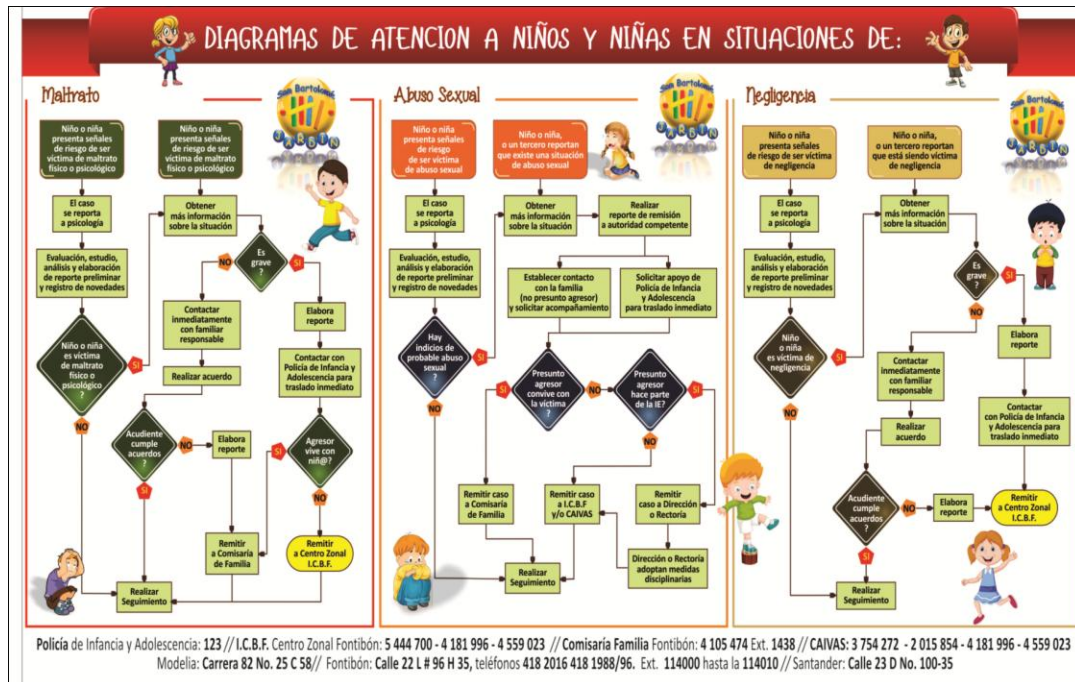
DIAGRAMAS DE ATENCION A NIÑOS Y NIÑAS EN SITUACIONES DE:

Maltrato

San Bartolomé JARDIN

Niño o niña presenta señales de riesgo de ser víctima de maltrato físico o psicológico

Niño o niña presenta señales de riesgo de ser víctima de maltrato físico o psicológico

El caso se reporta a psicología

Obtener más información sobre la situación

Es grave ?

NO

SI

Evaluación, estudio, análisis y elaboración de reporte preliminar y registro de novedades

Contactar inmediatamente con familiar responsable

Elabora reporte

Niño o niña es víctima de maltrato físico o psicológico ?

SI

Realizar acuerdo

Contactar con Policía de Infancia y Adolescencia para traslado inmediato

NO

Acudiente cumple acuerdos ?

NO

Elabora reporte

SI

Agresor vive con niñ@?

SI

NO

Remitir a Comisaría de Familia

Remitir a Centro Zonal I.C.B.F.

Realizar Seguimiento

Abuso Sexual

San Bartolomé JARDIN

Niño o niña presenta señales de riesgo de ser víctima de abuso sexual

Niño o niña, o un tercero reportan que existe una situación de abuso sexual

El caso se reporta a psicología

Obtener más información sobre la situación

Realizar reporte de remisión a autoridad competente

Evaluación, estudio, análisis y elaboración de reporte preliminar y registro de novedades

Establecer contacto con la familia (no presunto agresor) y solicitar acompañamiento

Solicitar apoyo de Policía de Infancia y Adolescencia para traslado inmediato

Hay indicios de probable abuso sexual ?

SI

Presunto agresor convive con la víctima ?

NO

Presunto agresor hace parte de la IE?

SI

NO

SI

NO

Remitir caso a Comisaría de Familia

Remitir caso a I.C.B.F y/o CAIVAS

Remitir caso a Dirección o Rectoría

Realizar Seguimiento

Dirección o Rectoría adoptan medidas disciplinarias

Negligencia

San Bartolomé JARDIN

Niño o niña presenta señales de riesgo de ser víctima de negligencia

Niño o niña, o un tercero reportan que está siendo víctima de negligencia

El caso se reporta a psicología

Obtener más información sobre la situación

Evaluación, estudio, análisis y elaboración de reporte preliminar y registro de novedades

Es grave ?

SI

NO

Niño o niña es víctima de negligencia ?

SI

Contactar inmediatamente con familiar responsable

Elabora reporte

NO

Realizar acuerdo

Contactar con Policía de Infancia y Adolescencia para traslado inmediato

Acudiente cumple acuerdos ?

NO

Elabora reporte

Remitir a Centro Zonal I.C.B.F.

SI

Realizar Seguimiento

Policía de Infancia y Adolescencia: 123 // I.C.B.F. Centro Zonal Fontibón: 5 444 700 - 4 181 996 - 4 559 023 // Comisaría Familia Fontibón: 4 105 474 Ext. 1438 // CAIVAS: 3 754 272 - 2 015 854 - 4 181 996 - 4 559 023
Modelia: Carrera 82 No. 25 C 58// Fontibón: Calle 22 L # 96 H 35, teléfonos 418 2016 418 1988/96. Ext. 114000 hasta la 114010 // Santander: Calle 23 D No. 100-35